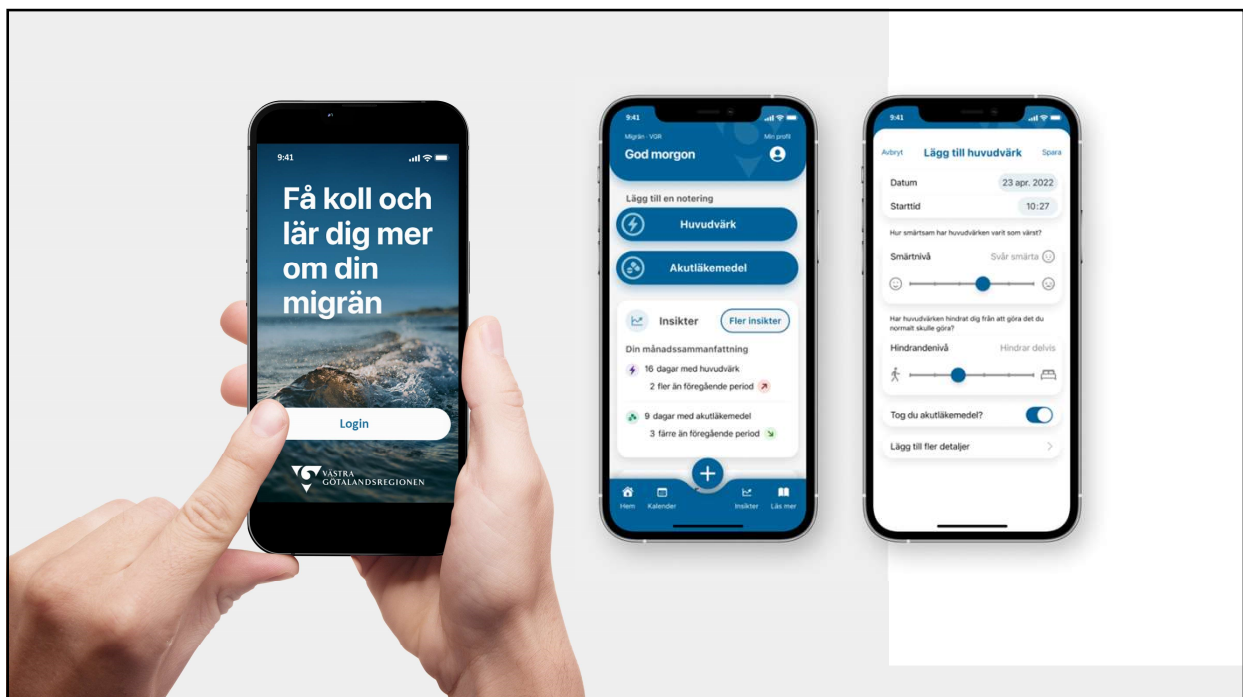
9:41

Få koll och lär dig mer om din migrän

Login

VÄSTRA GÖTALANDSREGIONEN

9:41

Migrän · VGR

Min profil

God morgon

Lägg till en notering

Huvudvärk

Akutläkemedel

Insikter

Fler insikter

Din månadssammanfattning

16 dagar med huvudvärk

2 fler än föregående period

9 dagar med akutläkemedel

3 färre än föregående period

Hem

Kalender

Insikter

Läs mer

9:41

Avbryt

Lägg till huvudvärk

Spara

Datum

23 apr. 2022

Starttid

10:27

Hur smärtsam har huvudvärken varit som värst?

Smärtnivå

Svår smärta

Har huvudvärken hindrat dig från att göra det du normalt skulle göra?

Hindrandenivå

Hindrar delvis

Tog du akutläkemedel?

Lägg till fler detaljer